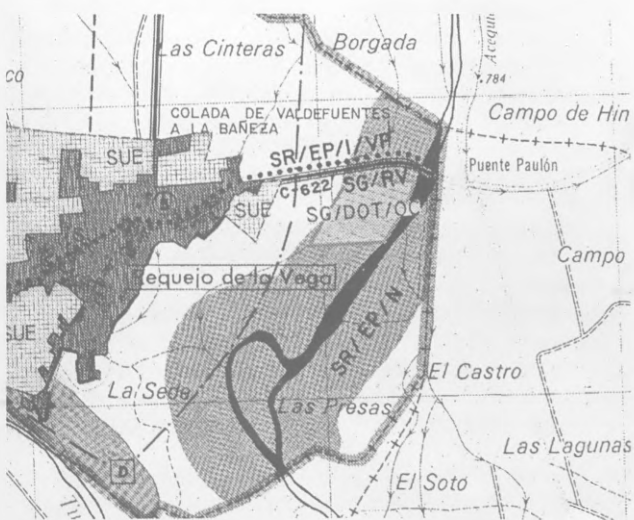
Las Cinteras
Borgada
Acequ
784
co
COLADA DE VALDEFUENTES A LA BAÑEZA
Campo de Hin
Puente Paulón
SUE
SR/EP/I/VP
C-622
SG/RV
SUE
SG/DOT/OC
Campo
Requejo de la Vega
SUE
SR/EP/N
El Castro
La Sede
Las Presas
Las Lagunas
D
El Soto